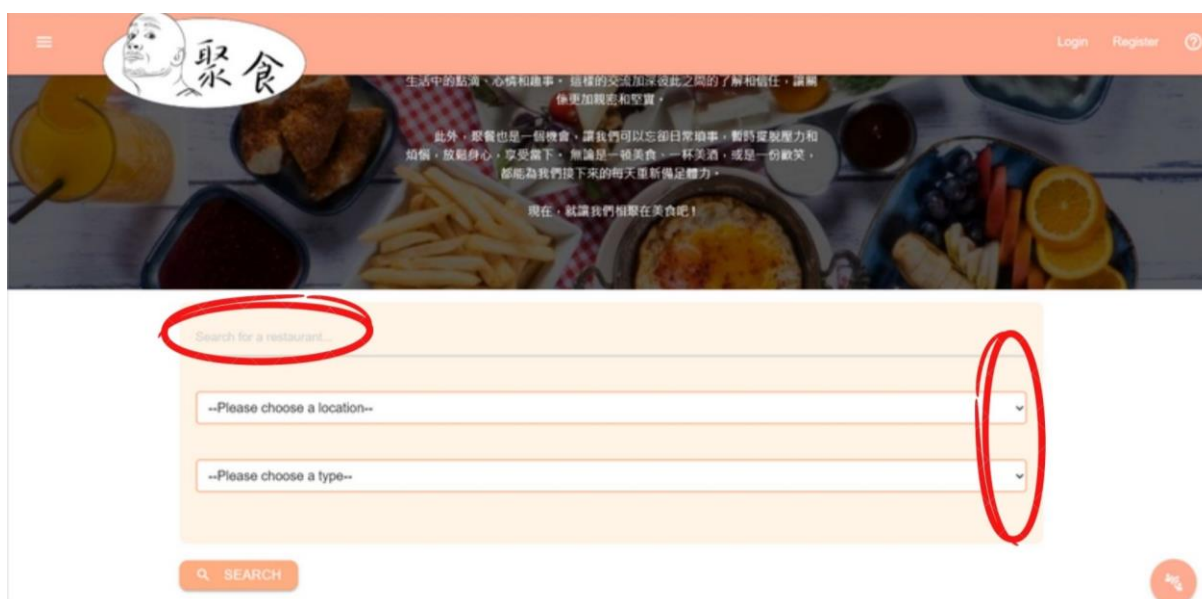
聚食

Login Register

生活中的點滴、心情和趣事。這樣的交流加深彼此之間的了解和信任，讓關係更加親密和堅實。

此外，聚餐也是一個機會，讓我們可以忘卻日常瑣事，暫時擺脫壓力和煩惱，放鬆身心，享受當下。無論是一頓美食，一杯美酒，或是一份歡笑，都能為我們接下來的每天重新備足體力。

現在，就讓我們相聚在美食吧！

Search for a restaurant...

--Please choose a location--

--Please choose a type--

SEARCH